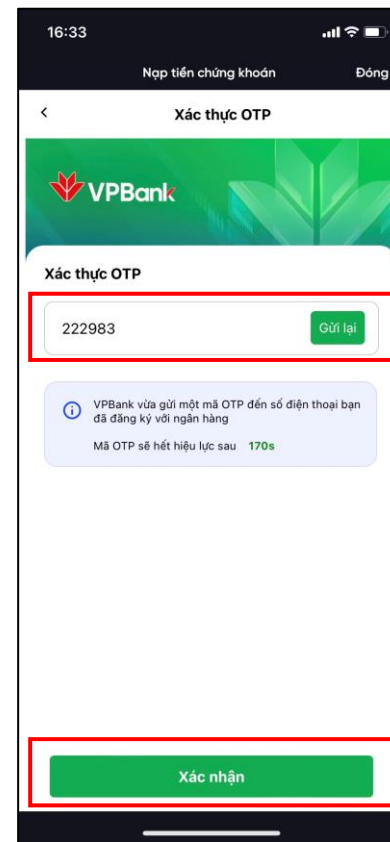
16:33

Nạp tiền chứng khoán

Đóng

<

Xác thực OTP

VPBank

Xác thực OTP

222983

Gửi lại

VPBank vừa gửi một mã OTP đến số điện thoại bạn đã đăng ký với ngân hàng

Mã OTP sẽ hết hiệu lực sau 170s

Xác nhận